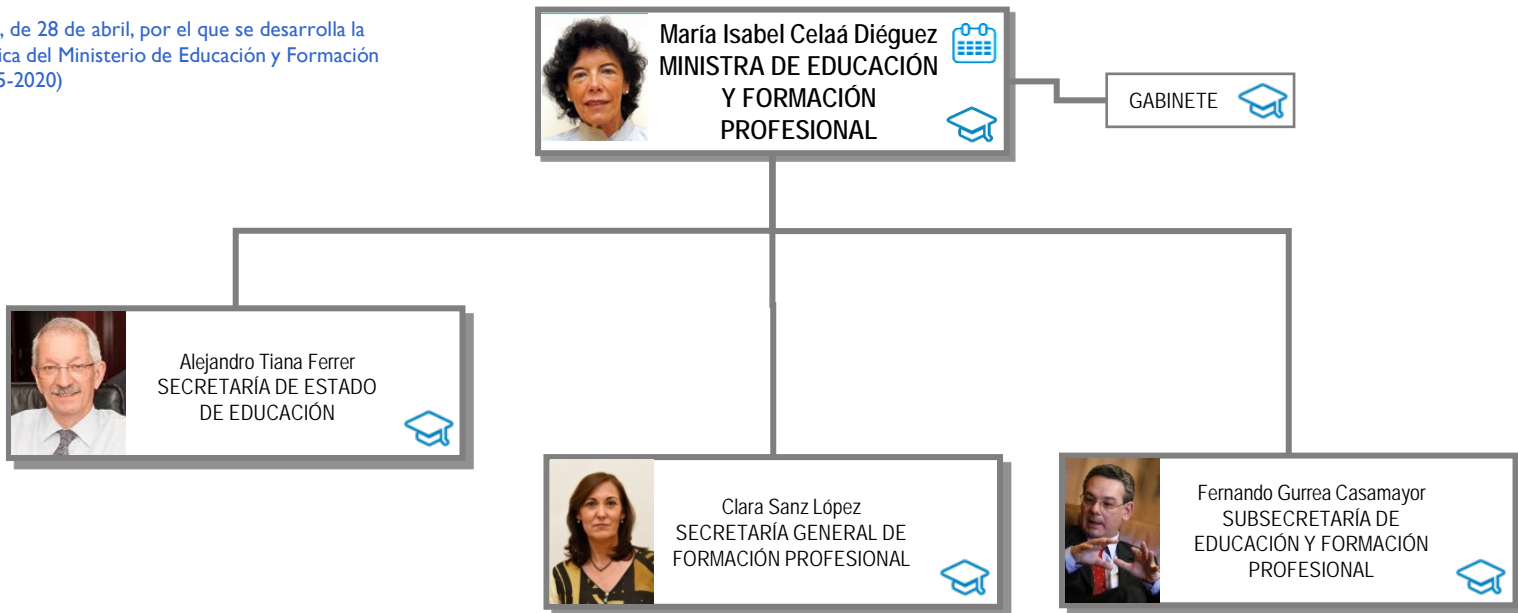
, de 28 de abril, por el que se desarrolla la
ica del Ministerio de Educación y Formación
5-2020)

María Isabel Celaá Diéguez
MINISTRA DE EDUCACIÓN Y FORMACIÓN PROFESIONAL

GABINETE

Alejandro Tiana Ferrer
SECRETARÍA DE ESTADO DE EDUCACIÓN

Clara Sanz López
SECRETARÍA GENERAL DE FORMACIÓN PROFESIONAL

Fernando Gurrea Casamayor
SUBSECRETARÍA DE EDUCACIÓN Y FORMACIÓN PROFESIONAL